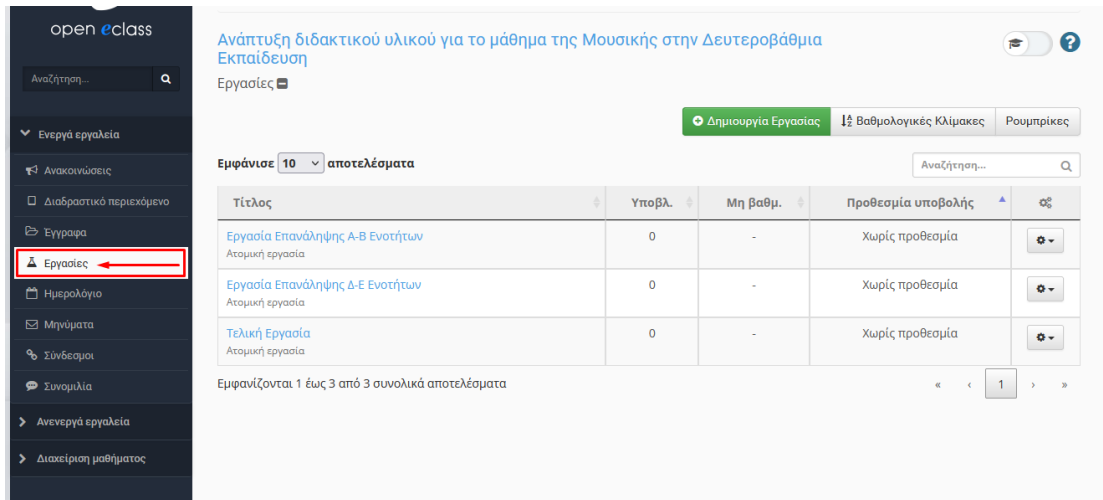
open eclass

Αναζήτηση...

Ενεργά εργαλεία

Ανακοινώσεις

Διαδραστικό περιεχόμενο

Έγγραφα

Εργασίες

Ημερολόγιο

Μηνύματα

Σύνδεσμοι

Συνομιλία

Ανενεργά εργαλεία

Διαχείριση μαθήματος

Ανάπτυξη διδακτικού υλικού για το μάθημα της Μουσικής στην Δευτεροβάθμια Εκπαίδευση

Εργασίες

Δημιουργία Εργασίας | Βαθμολογικές Κλίμακες | Ρουμπρίκες

Εμφάνισε 10 αποτελέσματα

Αναζήτηση...

| Τίτλος | Υποβλ. | Μη βαθμ. | Προθεσμία υποβολής | |
|---|---|---|---|---|
| Εργασία Επανάληψης Α-Β Ενοτήτων Ατομική εργασία | 0 | - | Χωρίς προθεσμία | |
| Εργασία Επανάληψης Δ-Ε Ενοτήτων Ατομική εργασία | 0 | - | Χωρίς προθεσμία | |
| Τελική Εργασία Ατομική εργασία | 0 | - | Χωρίς προθεσμία | |

Εμφανίζονται 1 έως 3 από 3 συνολικά αποτελέσματα

« ‹ 1 › »